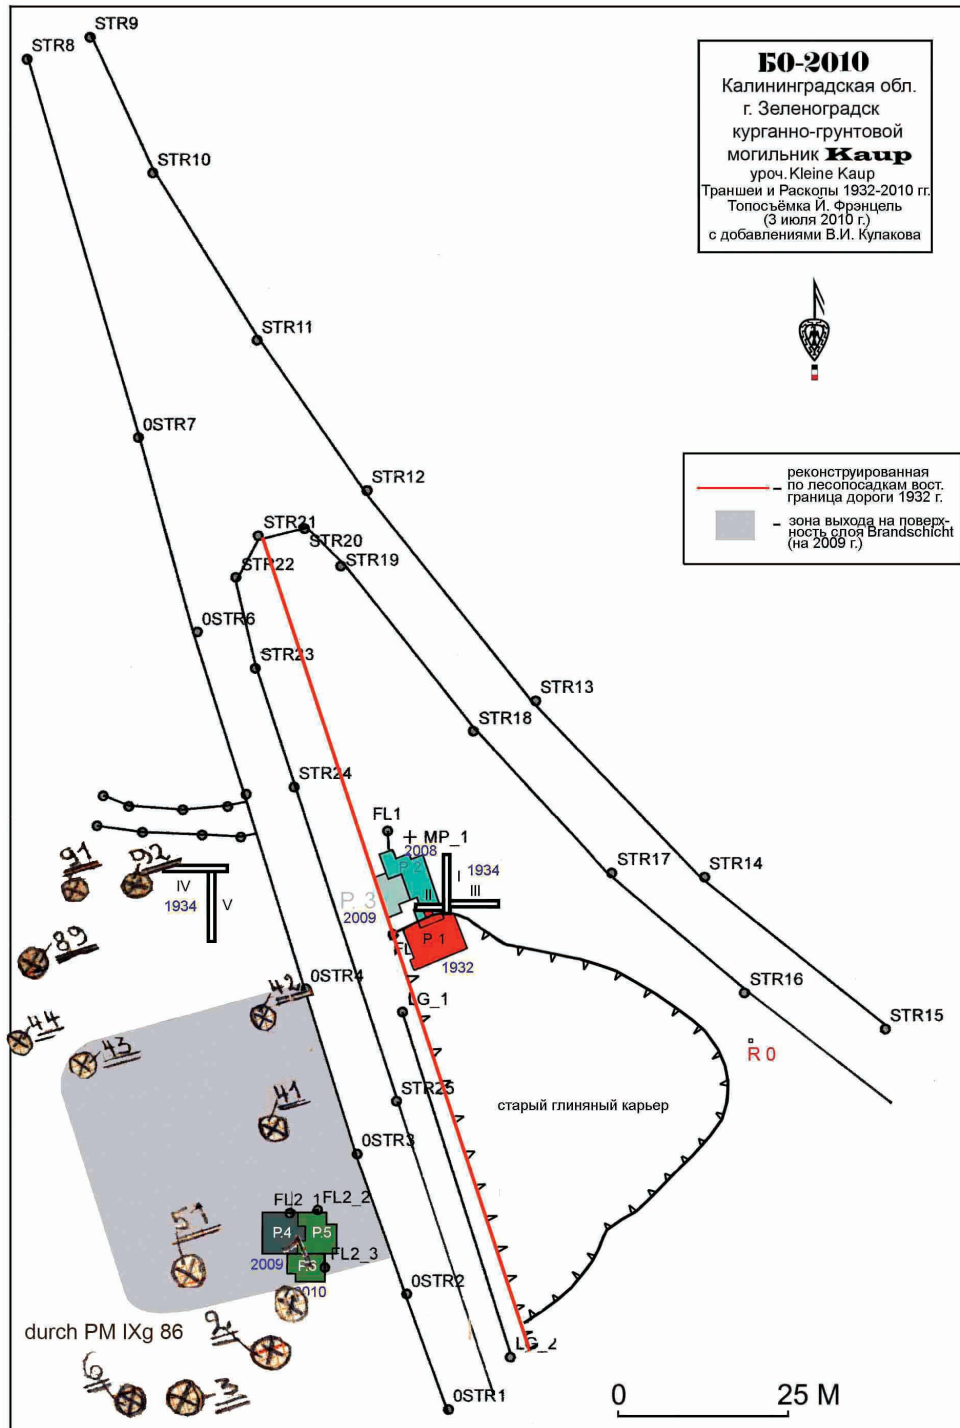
БО-2010
Калининградская обл.
г. Зеленоградск
курганно-грунтовой
могильник Kaup
уроч. Kleine Kaup
Траншеи и Расколы 1932-2010 гг.
Топосъёмка Й. Фрэнцель
(3 июля 2010 г.)
с добавлениями В.И. Кулакова

реконструированная по лесопосадкам вост. граница дороги 1932 г.
зона выхода на поверхность слоя Brandschicht (на 2009 г.)

STR9
STR8
STR10
STR11
0STR7
STR12
STR21
STR20
STR22
STR19
0STR6
STR23
STR13
STR18
STR24
FL1
MP_1
2008
P. 2
1934
I
II
III
STR17
STR14
91
92
IV
V
1934
P. 3
2009
FL
P. 1
1932
89
42
0STR4
STR16
LG_1
STR15
44
43
R 0
41
STR25
старый глиняный карьер
0STR3
FL2_1
FL2_2
51
P.4
P.5
2009
FL2_3
P.6
2010
0STR2
durch PM IXg 86
2
LG_2
6
3
0STR1
0
25 M